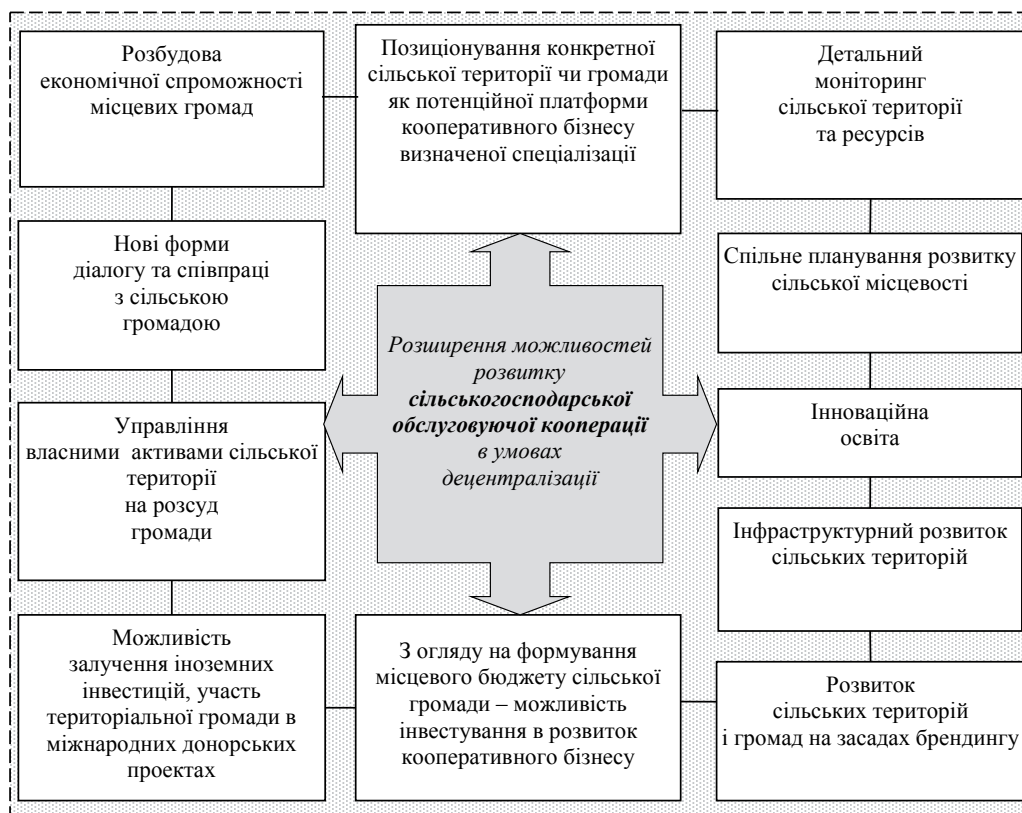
Розбудова економічної спроможності місцевих громад

Позиціонування конкретної сільської території чи громади як потенційної платформи кооперативного бізнесу визначеної спеціалізації

Детальний моніторинг сільської території та ресурсів

Нові форми діалогу та співпраці з сільською громадою

Розширення можливостей розвитку **сільськогосподарської обслуговуючої кооперації** в умовах децентралізації

Спільне планування розвитку сільської місцевості

Управління власними активами сільської території на розсуд громади

Інноваційна освіта

Інфраструктурний розвиток сільських територій

Можливість залучення іноземних інвестицій, участь територіальної громади в міжнародних донорських проектах

З огляду на формування місцевого бюджету сільської громади – можливість інвестування в розвиток кооперативного бізнесу

Розвиток сільських територій і громад на засадах брендингу